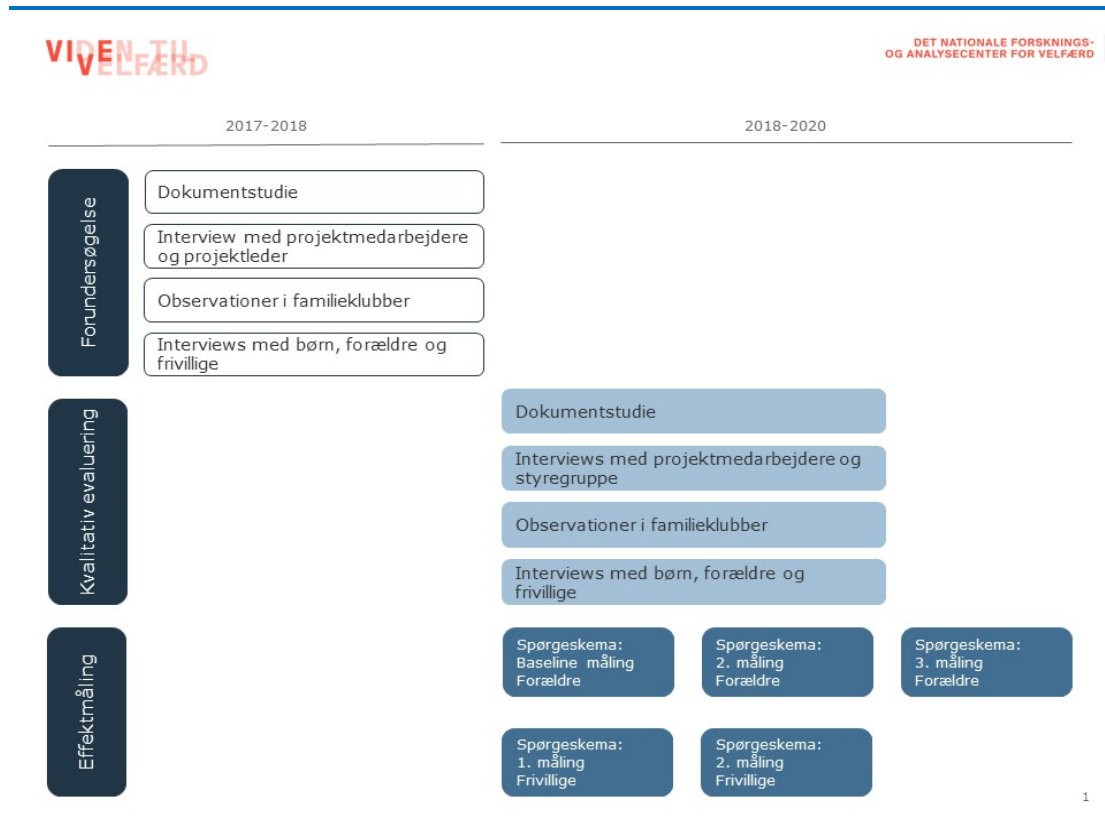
VIVE VIDEN TIL VELFÆRD

DET NATIONALE FORSKNINGS- OG ANALYSECENTER FOR VELFÆRD

2017-2018

2018-2020

Forundersøgelse

Dokumentstudie

Interview med projektmedarbejdere og projektleder

Observationer i familieklubber

Interviews med børn, forældre og frivillige

Kvalitativ evaluering

Dokumentstudie

Interviews med projektmedarbejdere og styregruppe

Observationer i familieklubber

Interviews med børn, forældre og frivillige

Effektmåling

Spørgeskema: Baseline måling Forældre

Spørgeskema: 2. måling Forældre

Spørgeskema: 3. måling Forældre

Spørgeskema: 1. måling Frivillige

Spørgeskema: 2. måling Frivillige

1